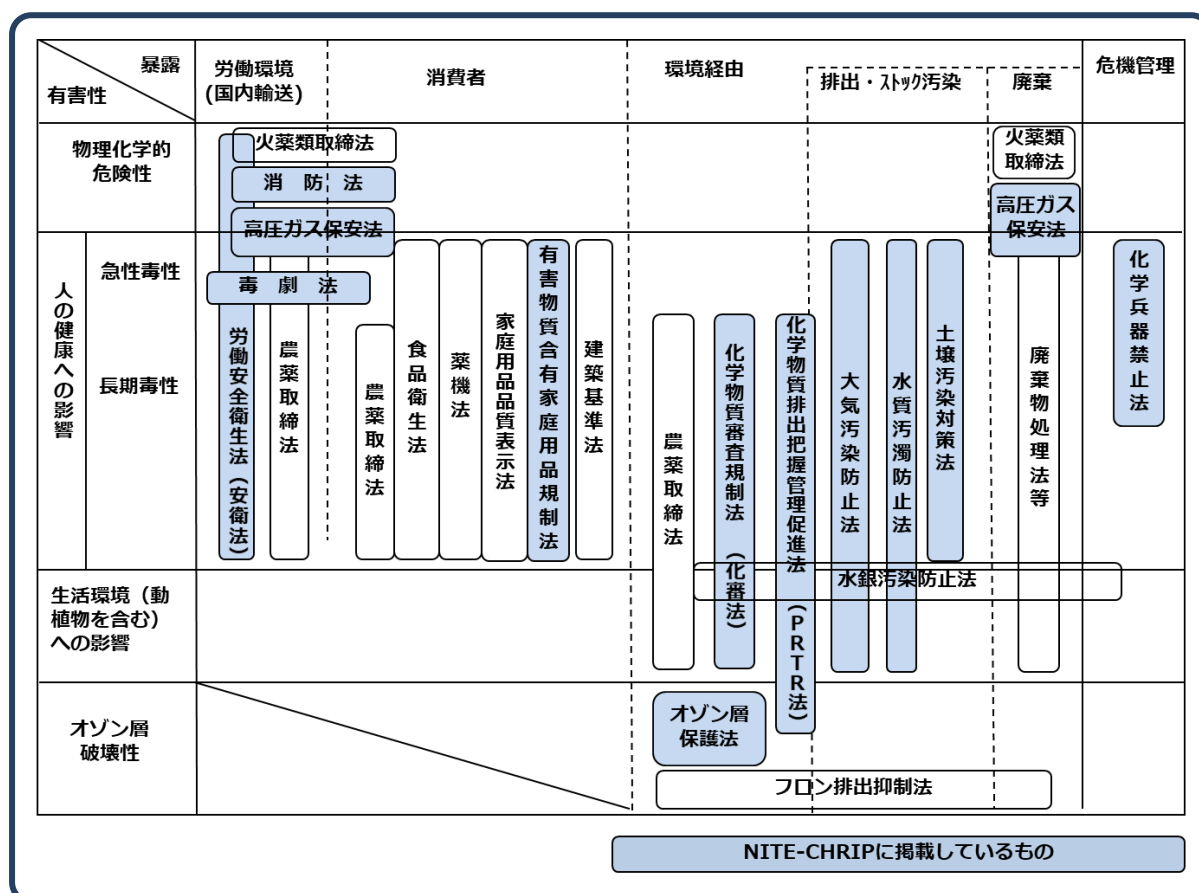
| 暴露 / 有害性 | | 労働環境（国内輸送） | 消費者 | 環境経由 | 排出・ｽﾄｯｸ汚染 | 廃棄 | 危機管理 |
|---|---|---|---|---|---|---|---|
| 物理化学的危険性 | | 火薬類取締法 消防法 高圧ガス保安法 | | | | 火薬類取締法 高圧ガス保安法 | |
| 人の健康への影響 | 急性毒性 | 毒劇法 | | | | | 化学兵器禁止法 |
| | 長期毒性 | 労働安全衛生法（安衛法） 農薬取締法 | 農薬取締法 食品衛生法 薬機法 家庭用品品質表示法 有害物質含有家庭用品規制法 建築基準法 | 農薬取締法 化学物質審査規制法（化審法） 化学物質排出把握管理促進法（PRTR法） | 大気汚染防止法 水質汚濁防止法 土壌汚染対策法 | 廃棄物処理法等 | |
| 生活環境（動植物を含む）への影響 | | | | 水銀汚染防止法 | | | |
| オゾン層破壊性 | | | | オゾン層保護法 フロン排出抑制法 | | | |

NITE-CHRIPに掲載しているもの